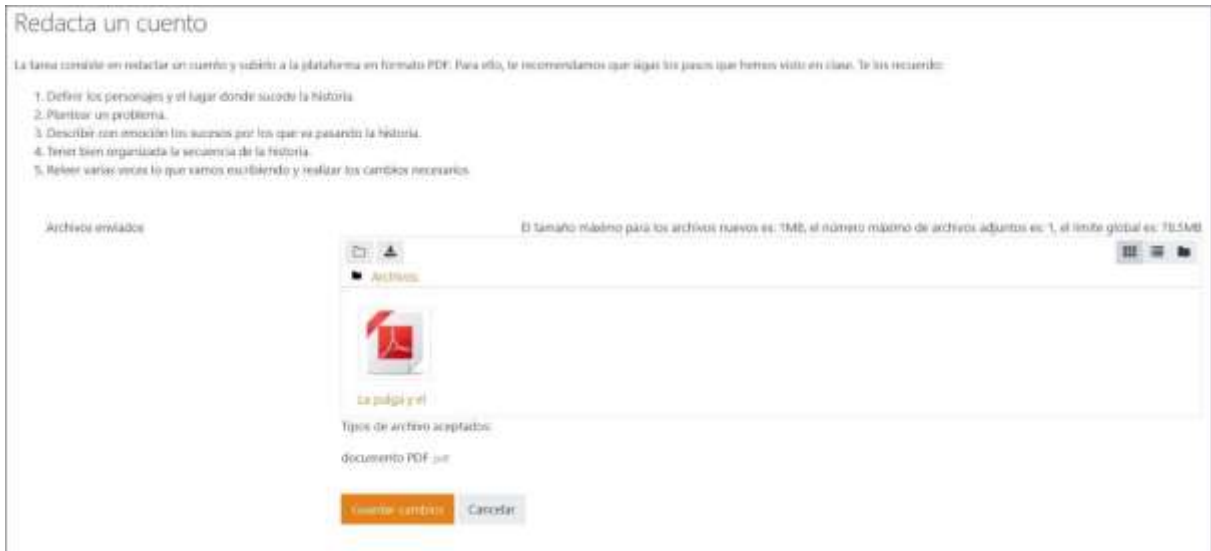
Redacta un cuento

La tarea consiste en redactar un cuento y subirlo a la plataforma en formato PDF. Para ello, te recomendamos que sigas los pasos que hemos visto en clase. Te los recuerdo:

1. Definir los personajes y el lugar donde sucede la historia.
2. Plantear un problema.
3. Describir con emoción los sucesos por los que va pasando la historia.
4. Tener bien organizada la secuencia de la historia.
5. Releer varias veces lo que vamos escribiendo y realizar los cambios necesarios.

Archivos enviados

El tamaño máximo para los archivos nuevos es: 1MB, el número máximo de archivos adjuntos es: 1, el límite global es: 78.5MB

Archivos

La pulga y el

Tipos de archivo aceptados:

documento PDF .pdf

Guardar cambios

Cancelar